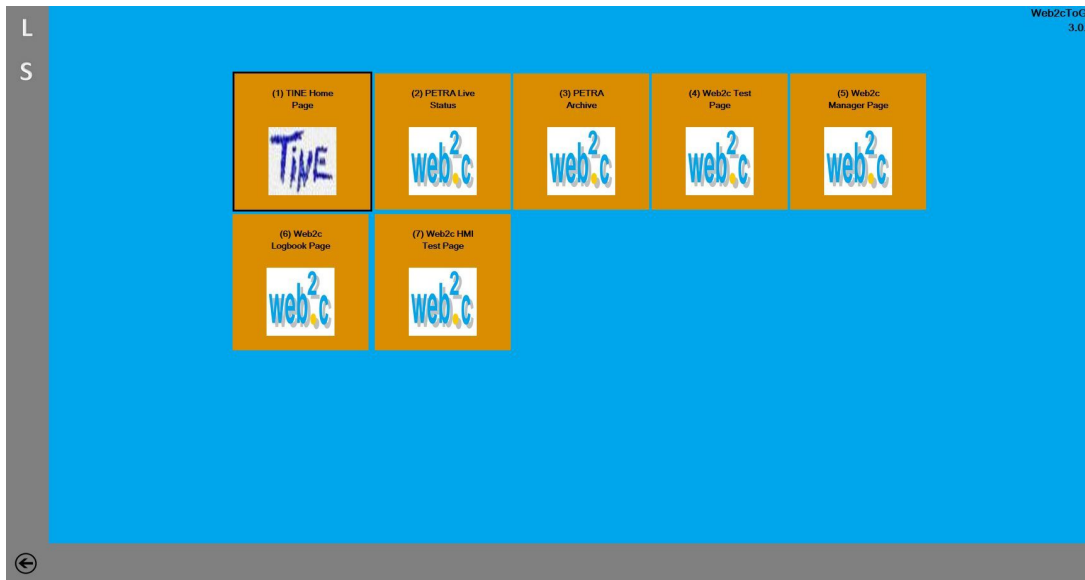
L

S

Web2cToG
3.0

(1) TINE Home Page

TINE

(2) PETRA Live Status

web2c

(3) PETRA Archive

web2c

(4) Web2c Test Page

web2c

(5) Web2c Manager Page

web2c

(6) Web2c Logbook Page

web2c

(7) Web2c HMI Test Page

web2c